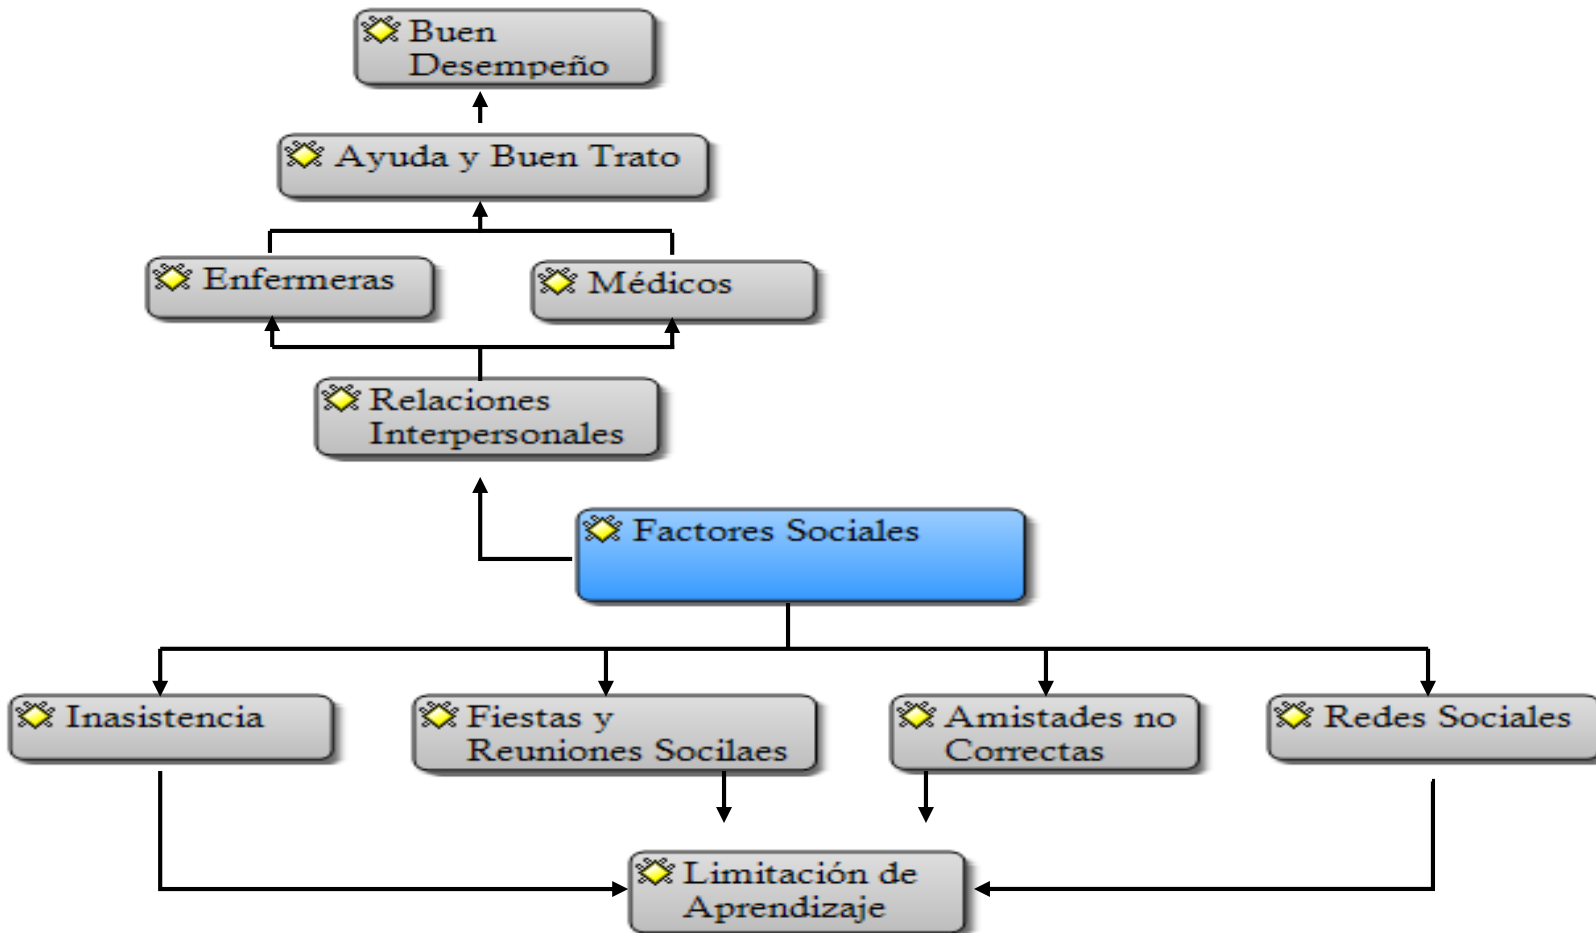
Buen Desempeño

Ayuda y Buen Trato

Enfermeras

Médicos

Relaciones Interpersonales

Factores Sociales

Inasistencia

Fiestas y Reuniones Socilaes

Amistades no Correctas

Redes Sociales

Limitación de Aprendizaje